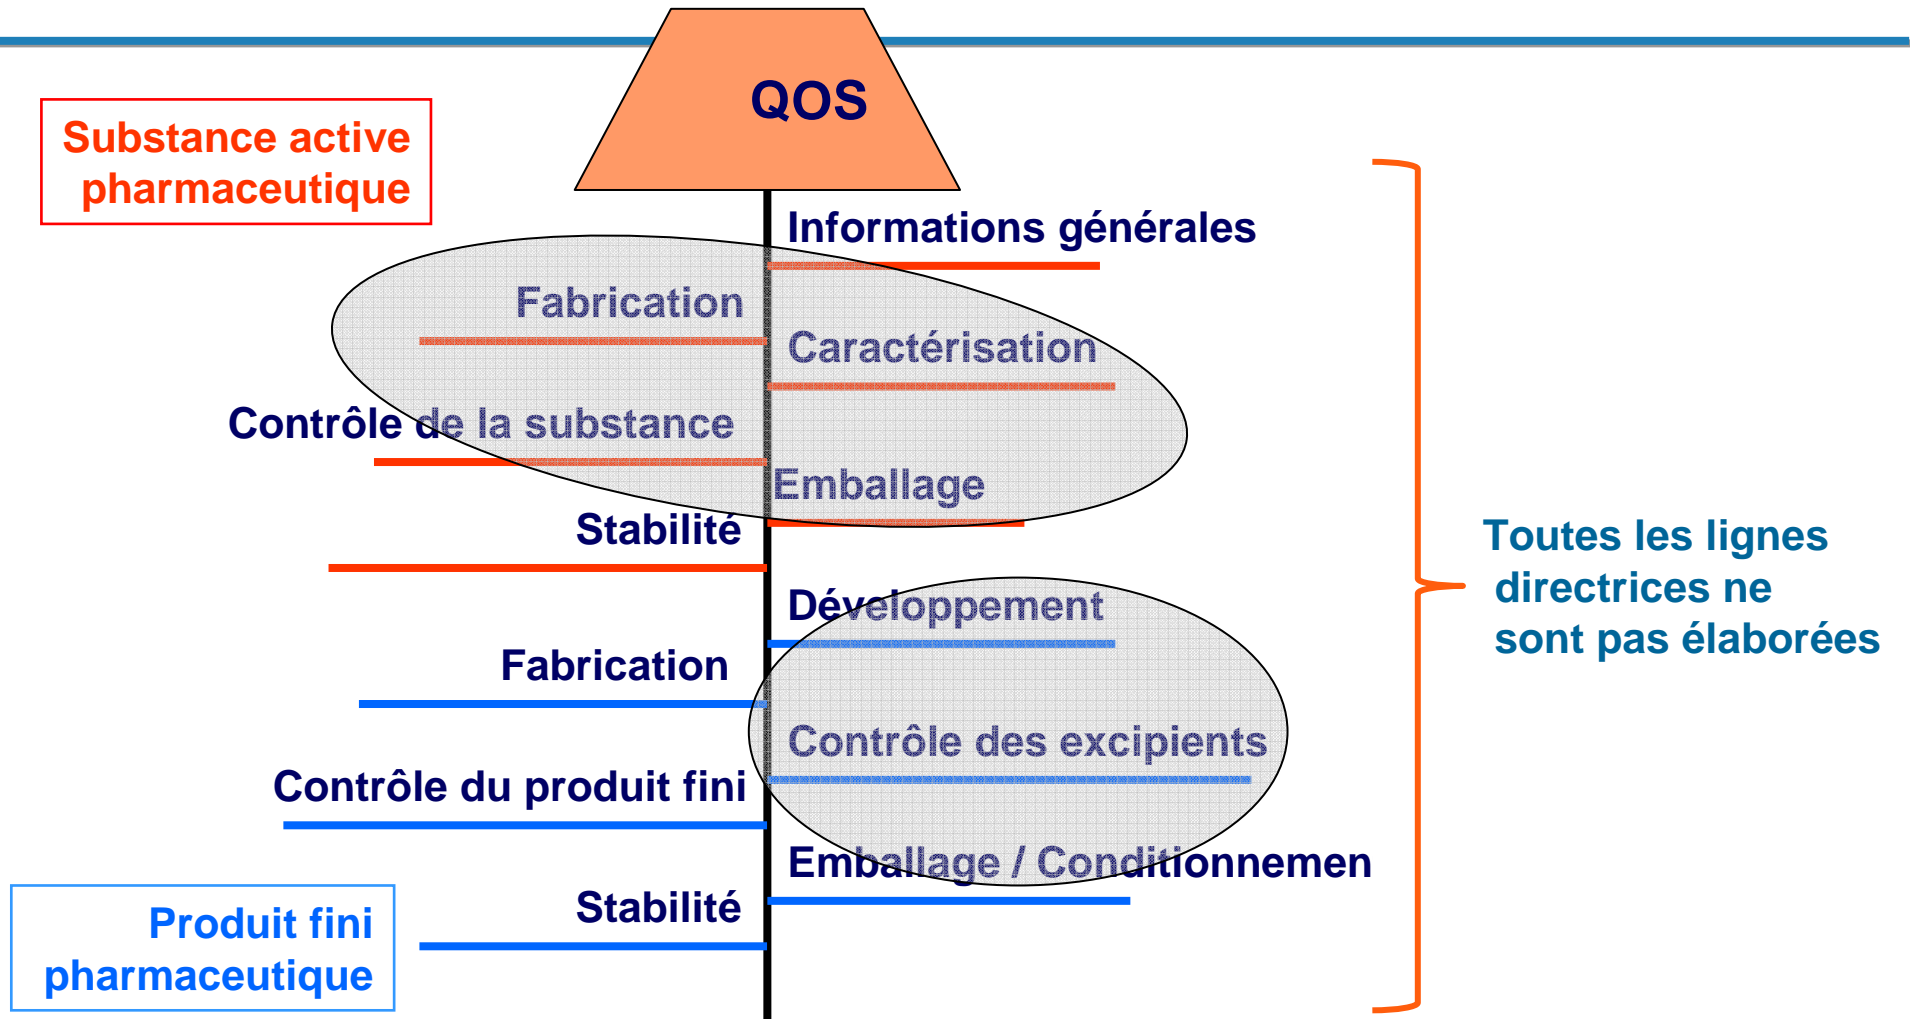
QOS

Substance active pharmaceutique

Informations générales

Fabrication

Caractérisation

Contrôle de la substance

Emballage

Stabilité

Développement

Fabrication

Contrôle des excipients

Contrôle du produit fini

Emballage / Conditionnemen

Stabilité

Produit fini pharmaceutique

Toutes les lignes directrices ne sont pas élaborées